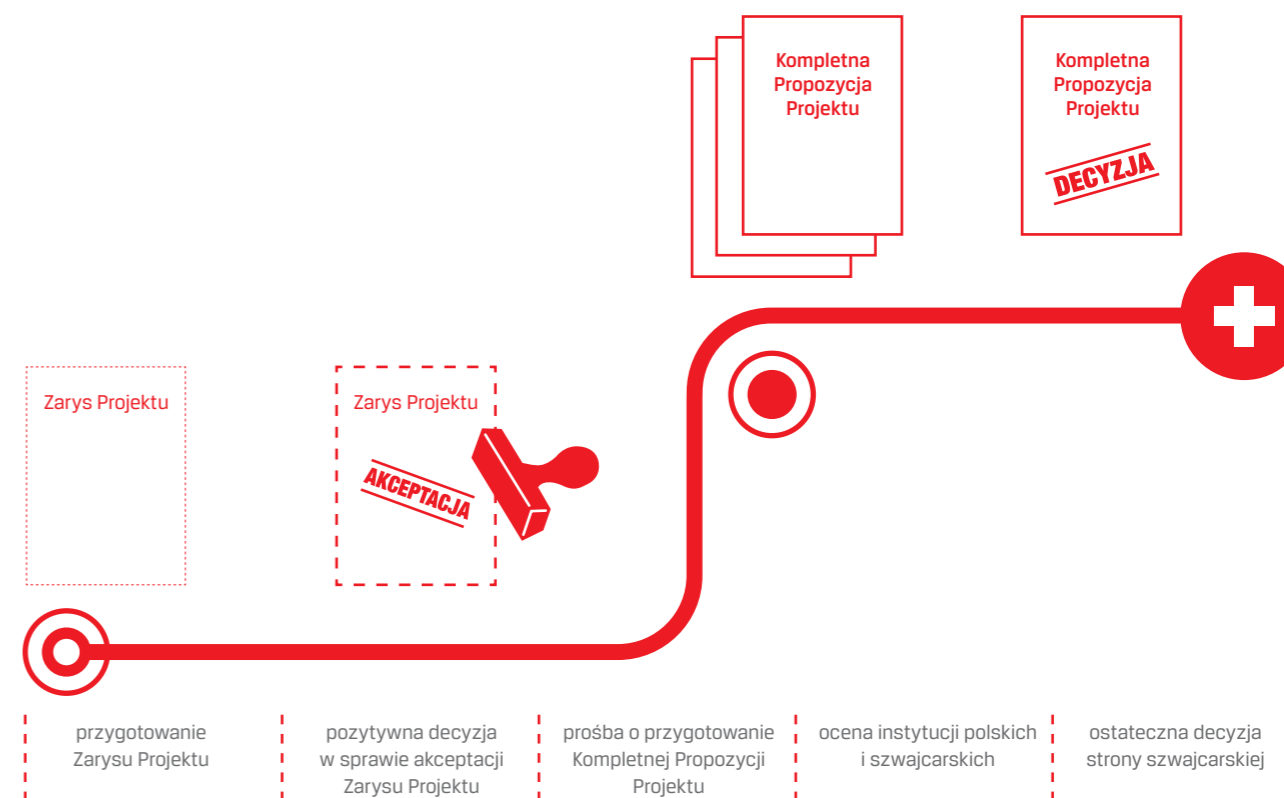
Kompletna Propozycja Projektu

Kompletna Propozycja Projektu

DECYZJA

Zarys Projektu

Zarys Projektu

AKCEPTACJA

przygotowanie Zarysu Projektu

pozytywna decyzja w sprawie akceptacji Zarysu Projektu

prośba o przygotowanie Kompletnej Propozycji Projektu

ocena instytucji polskich i szwajcarskich

ostateczna decyzja strony szwajcarskiej